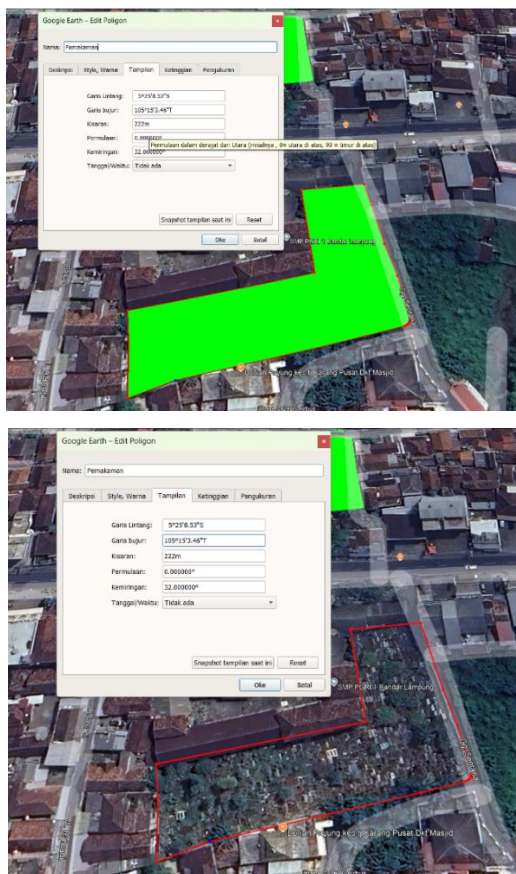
Google Earth - Edit Poligon

Nama: Pemakaman

Deskripsi | Style, Warna | Tampilan | Ketinggian | Pengukuran

Garis Lintang: 5°25'8.53"S
Garis bujur: 105°15'3.46"T
Kisaran: 222m
Permukaan: 0.000000°
Kemiringan: 32.000000°
Tanggal/Waktu: Tidak ada

Permukaan dalam derajat dari Utara (misalnya., 0= utara di atas, 90 = timur di atas)

Snapshot tampilan saat ini | Reset

Oke | Batal

SMP PGRI 1 Bandar Lampung

Pasar Gedung Karang Pusat DHT Masjid

Google Earth - Edit Poligon

Nama: Pemakaman

Deskripsi | Style, Warna | Tampilan | Ketinggian | Pengukuran

Garis Lintang: 5°25'8.53"S
Garis bujur: 105°15'3.46"T
Kisaran: 222m
Permukaan: 0.000000°
Kemiringan: 32.000000°
Tanggal/Waktu: Tidak ada

Snapshot tampilan saat ini | Reset

Oke | Batal

SMP PGRI 1 Bandar Lampung

Pasar Gedung Karang Pusat DHT Masjid